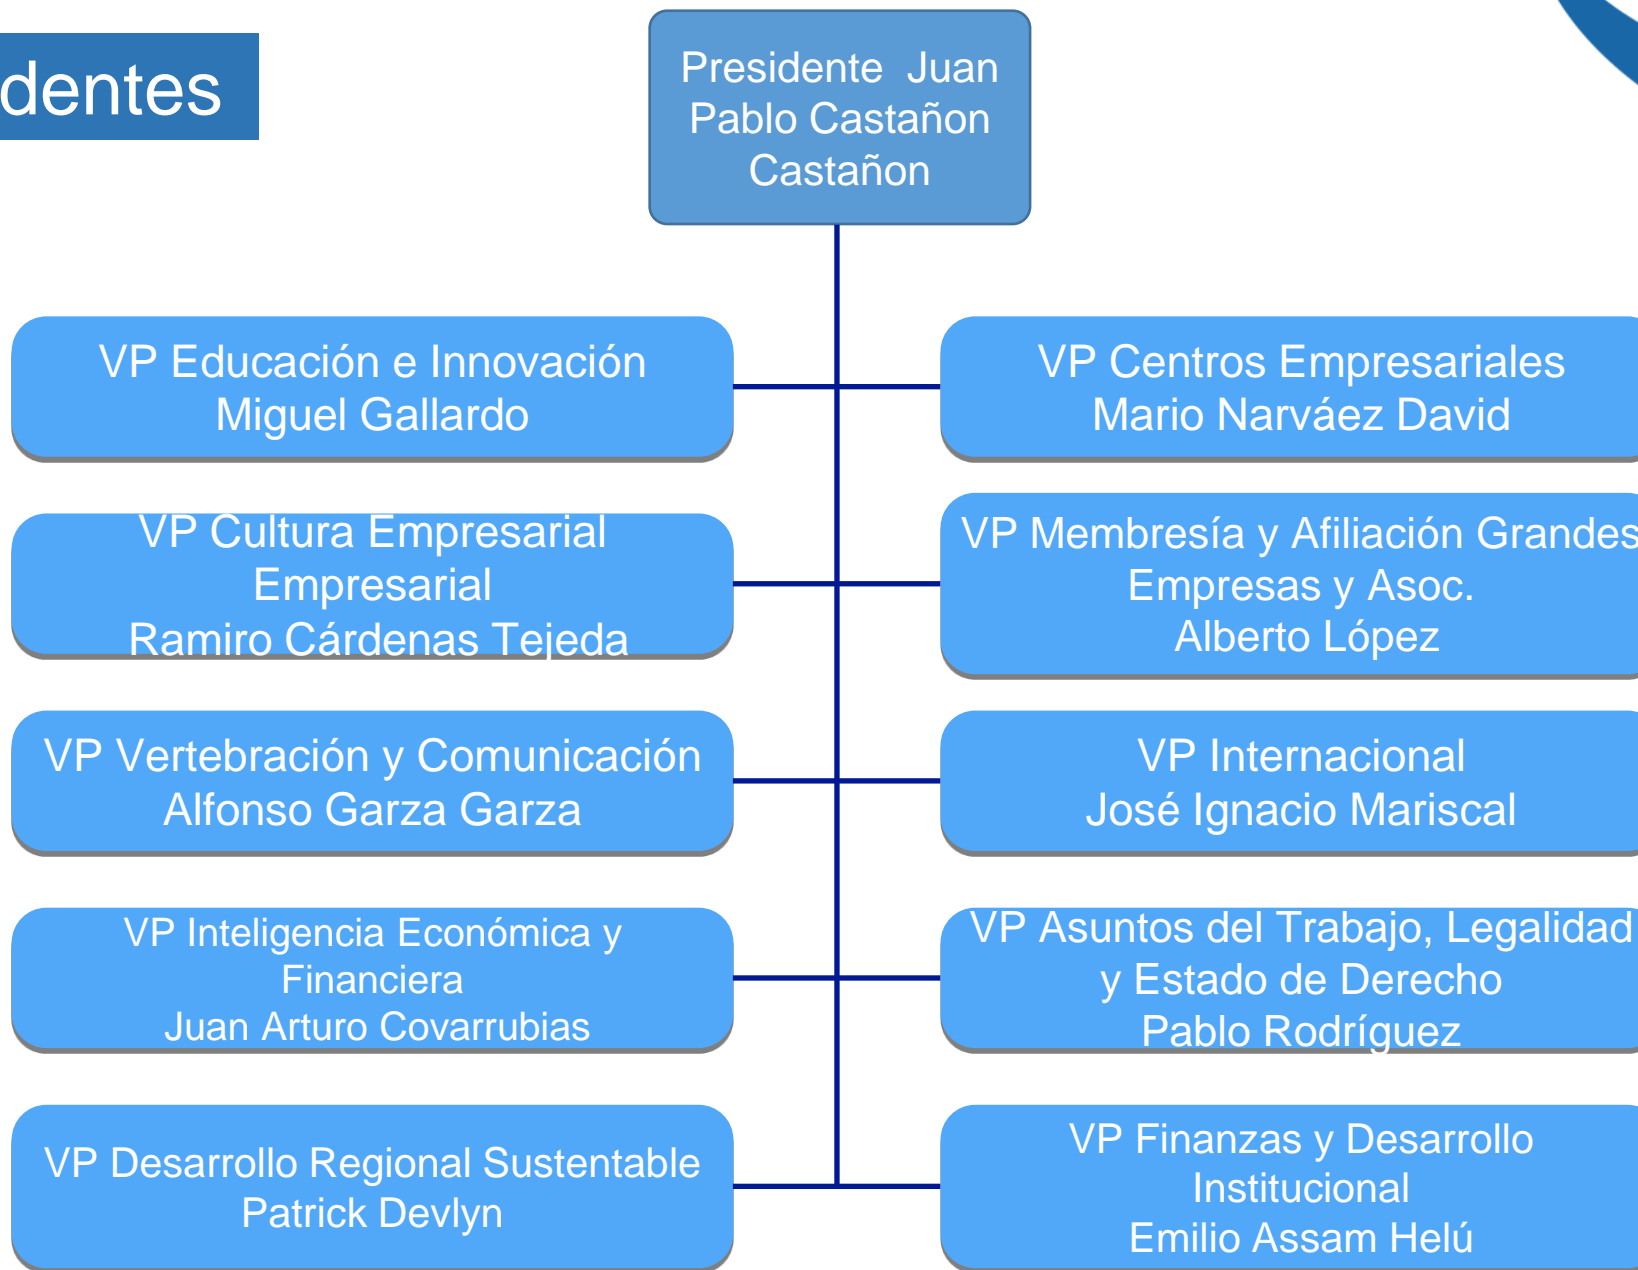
dentes

Presidente Juan Pablo Castañon Castañon

VP Educación e Innovación
Miguel Gallardo

VP Centros Empresariales
Mario Narváez David

VP Cultura Empresarial
Empresarial
Ramiro Cárdenas Tejeda

VP Membresía y Afiliación Grandes
Empresas y Asoc.
Alberto López

VP Vertebración y Comunicación
Alfonso Garza Garza

VP Internacional
José Ignacio Mariscal

VP Inteligencia Económica y Financiera
Juan Arturo Covarrubias

VP Asuntos del Trabajo, Legalidad y Estado de Derecho
Pablo Rodríguez

VP Desarrollo Regional Sustentable
Patrick Devlyn

VP Finanzas y Desarrollo Institucional
Emilio Assam Helú